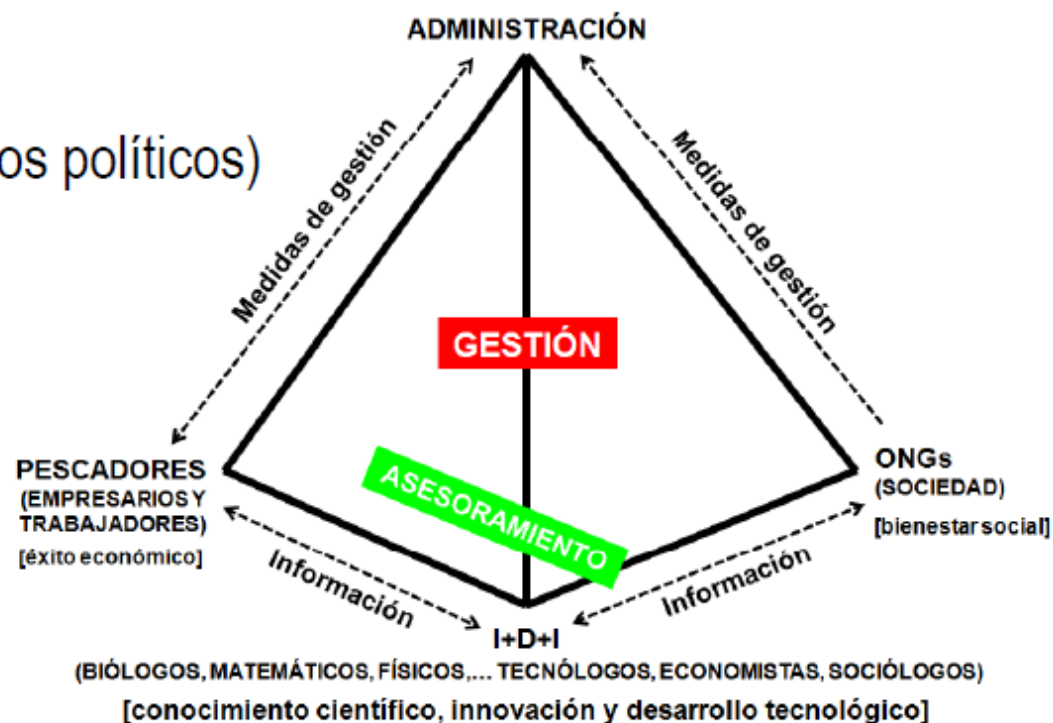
ADMINISTRACIÓN

os políticos)

Medidas de gestión

Medidas de gestión

GESTIÓN

PESCADORES
(EMPRESARIOS Y TRABAJADORES)
[éxito económico]

ASESORAMIENTO

ONGs
(SOCIEDAD)
[bienestar social]

Información

Información

I+D+I
(BIÓLOGOS, MATEMÁTICOS, FÍSICOS,... TECNÓLOGOS, ECONOMISTAS, SOCIÓLOGOS)
[conocimiento científico, innovación y desarrollo tecnológico]